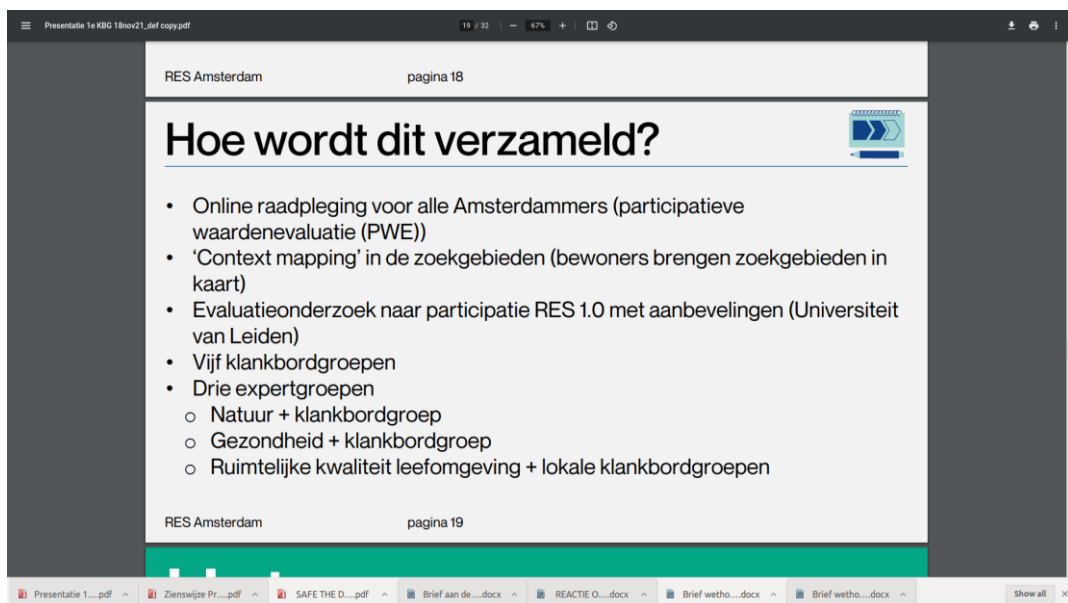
Presentatie 1e KBG 18nov21_def copy.pdf

19 / 32 | — 67% +

RES Amsterdam pagina 18

Hoe wordt dit verzameld?

• Online raadpleging voor alle Amsterdammers (participatieve waardenevaluatie (PWE))
• 'Context mapping' in de zoekgebieden (bewoners brengen zoekgebieden in kaart)
• Evaluatieonderzoek naar participatie RES 1.0 met aanbevelingen (Universiteit van Leiden)
• Vijf klankbordgroepen
• Drie expertgroepen
○ Natuur + klankbordgroep
○ Gezondheid + klankbordgroep
○ Ruimtelijke kwaliteit leefomgeving + lokale klankbordgroepen

RES Amsterdam pagina 19

Presentatie 1....pdf ^ Zienswijze Pr....pdf ^ SAFE THE D....pdf ^ Brief aan de....docx ^ REACTIE O....docx ^ Brief wetho....docx ^ Brief wetho....docx ^ Show all ×